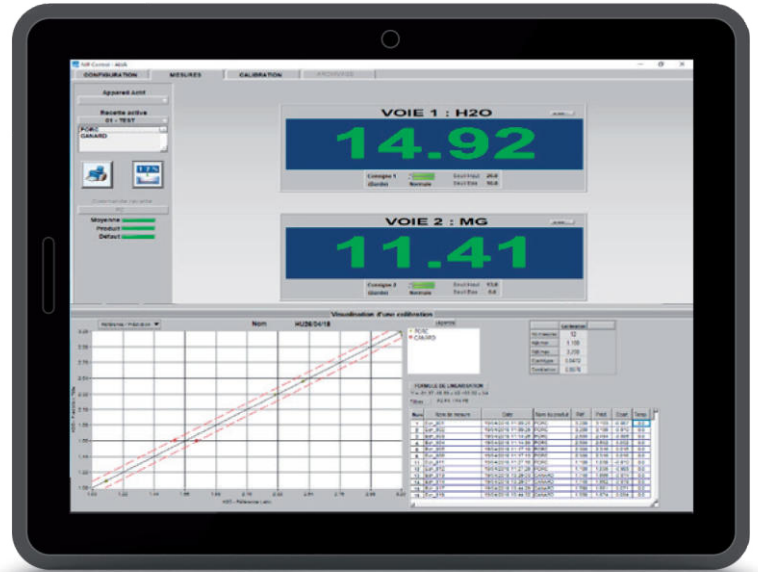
NIR Control - 4845

CONFIGURATION | MESURES | CALIBRATION | ARCHIVAGE

Appareil Actif

Recette active
01 - TEST

PORC
CANARD

Moyenne
Product
Defaut

VOIE 1 : H2O

14.92

Consigne 1 | Seuil Haut 20.0
(Garde) | Normale | Seuil Bas 10.0

VOIE 2 : MG

11.41

Consigne 2 | Seuil Haut 15.0
(Garde) | Normale | Seuil Bas 5.0

Visualisation d'une calibration

Nom HU26/04/18

PORC
CANARD

FORMULE DE LINEARISATION

| Num | Nom de mesure | Date | Nom du produit | Ref | Pred | Ecart | Temp |
|---|---|---|---|---|---|---|---|
| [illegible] | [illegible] | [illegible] | PORC | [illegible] | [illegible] | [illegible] | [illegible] |
| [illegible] | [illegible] | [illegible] | CANARD | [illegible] | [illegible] | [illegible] | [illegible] |

| | |
|---|---|
| Nb mesures | 12 |
| Val min | 1.158 |
| Val max | 3.358 |
| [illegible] | 0.0472 |
| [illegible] | 0.9978 |